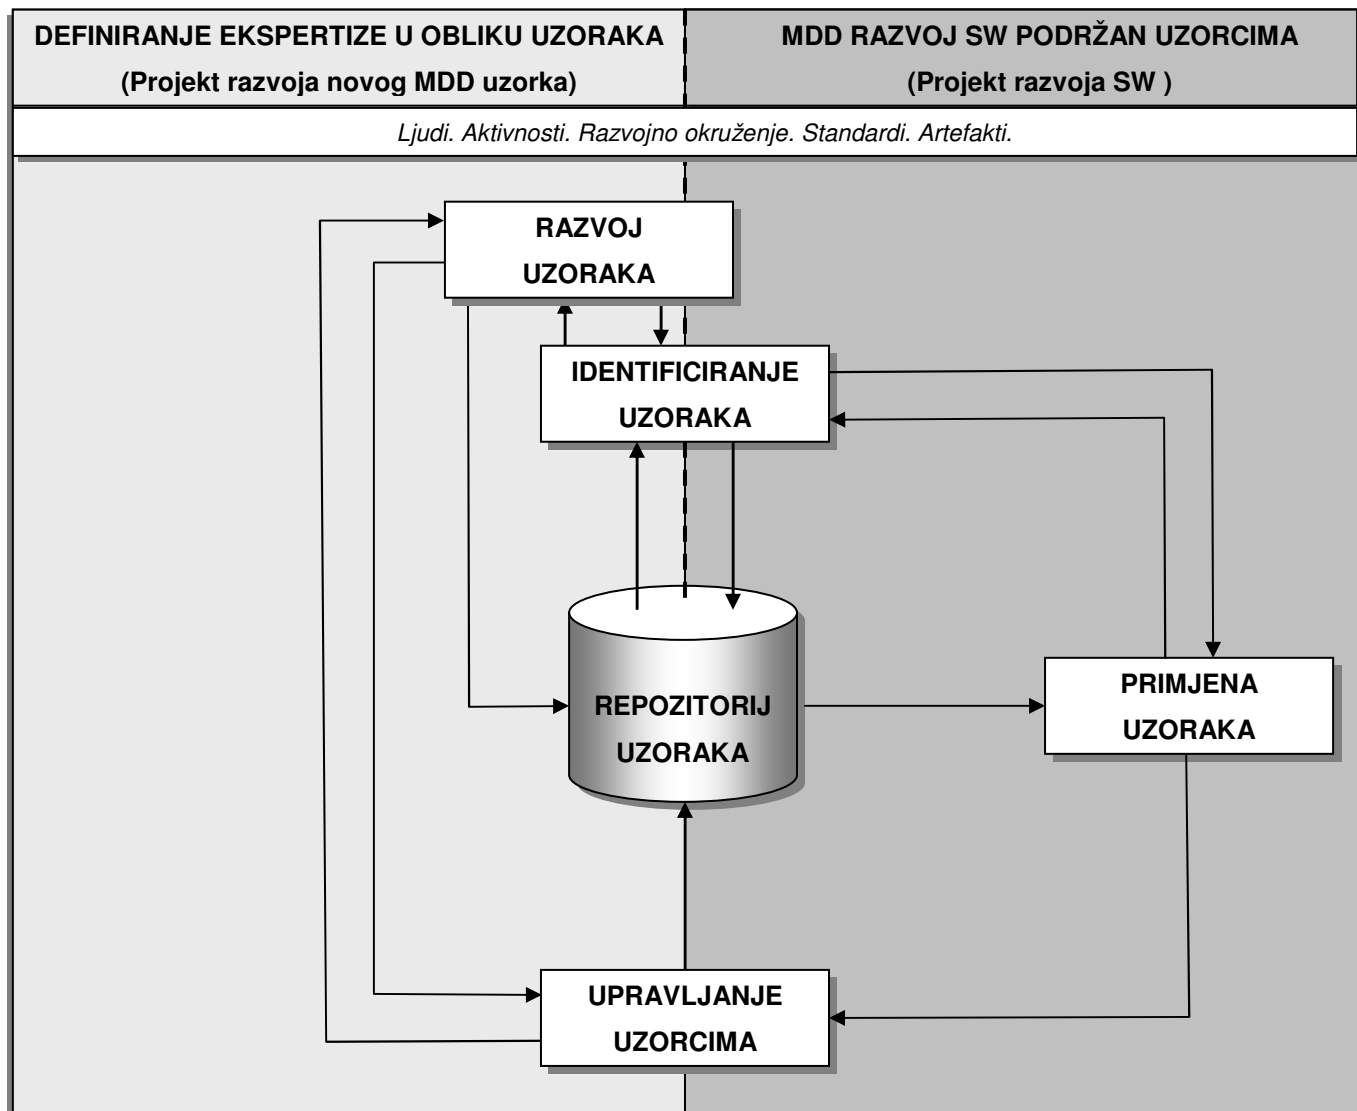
DEFINIRANJE EKSPERTIZE U OBLIKU UZORAKA
(Projekt razvoja novog MDD uzorka)

MDD RAZVOJ SW PODRŽAN UZORCIMA
(Projekt razvoja SW )

Ljudi. Aktivnosti. Razvojno okruženje. Standardi. Artefakti.

RAZVOJ UZORAKA

IDENTIFICIRANJE UZORAKA

REPOZITORIJ UZORAKA

PRIMJENA UZORAKA

UPRAVLJANJE UZORCIMA